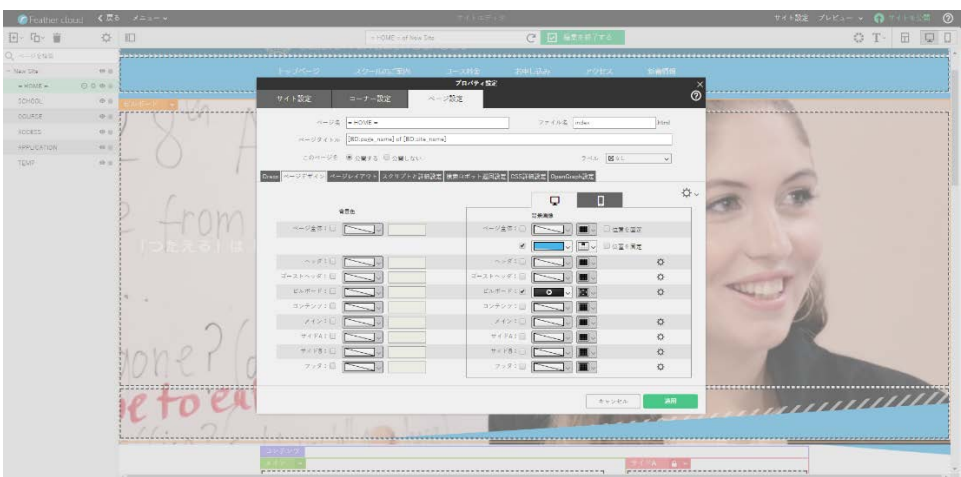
Feather cloud 〈 戻る メニュー ▾ サイトエディタ サイト設定 プレビュー ▾ サイトを公開 ⑦

« HOME » of New Site 編集を終了する

New Site
« HOME »
SCHOOL
COURSE
ACCESS
APPLICATION
TEMP

トップページ スクールのご案内 コース紹介 お申し込み アクセス 新着情報

プロパティ設定

サイト設定 コーナー設定 ページ設定

ページ名 « HOME » ファイル名 index .html
ページタイトル [BD:page_name] of [BD:site_name]
このページを ◉公開する ○公開しない フォルダ なし

Basic ページデザイン ページレイアウト スクリプト＆詳細設定 検索ロボット巡回設定 SSL詳細設定 OpenGraph設定

背景色 / 背景画像

ページ全体 ヘッダ ゴーストヘッダ ビルボード コンテンツ メイン サイド A サイド B フッタ

ページ全体 ヘッダ ゴーストヘッダ ビルボード コンテンツ メイン サイドA サイドB フッタ
位置を固定
位置を固定

キャンセル 適用

サイドA